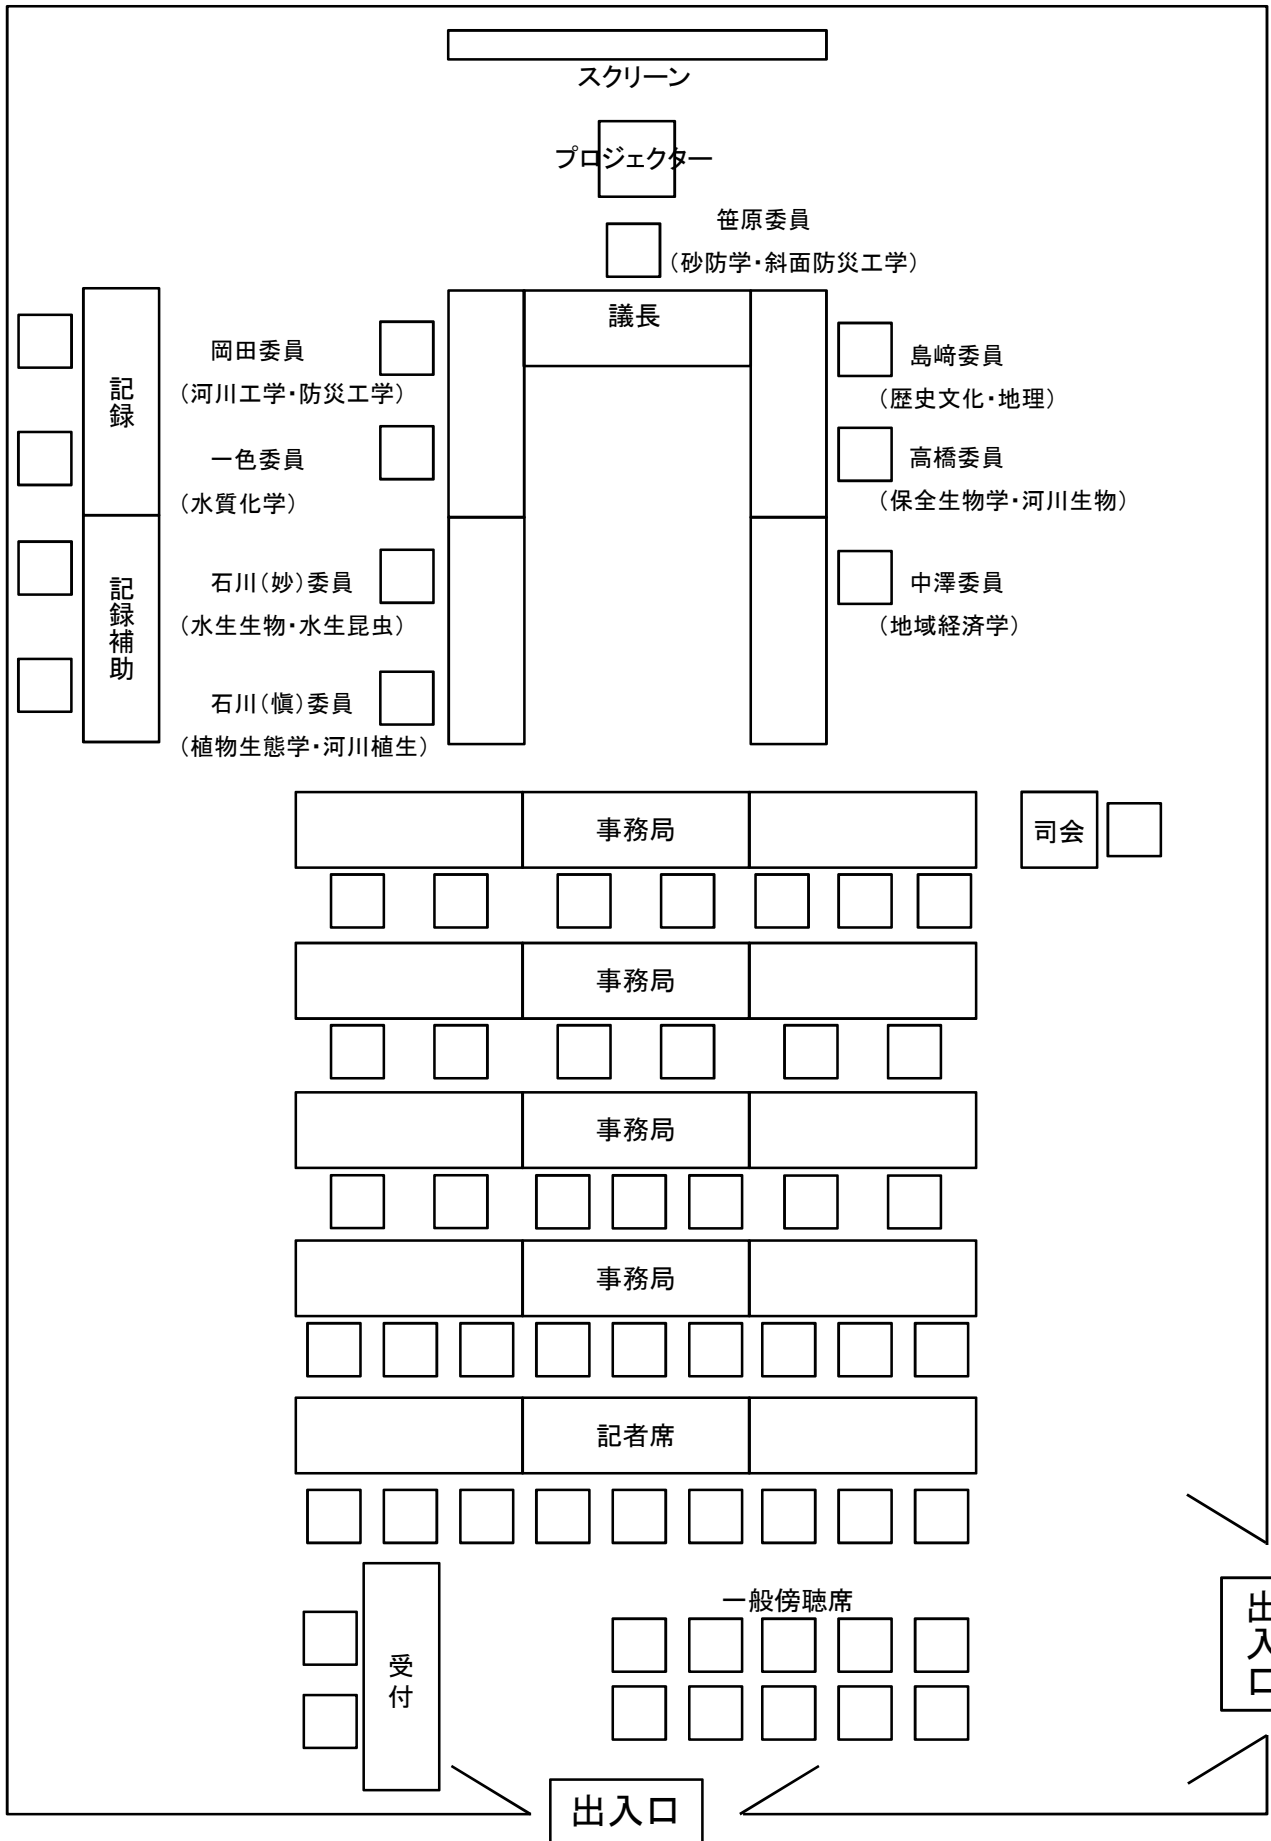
スクリーン

プロジェクター

笹原委員
（砂防学・斜面防災工学）

議長

記録

岡田委員
（河川工学・防災工学）

一色委員
（水質化学）

記録補助

石川（妙）委員
（水生生物・水生昆虫）

石川（慎）委員
（植物生態学・河川植生）

島崎委員
（歴史文化・地理）

高橋委員
（保全生物学・河川生物）

中澤委員
（地域経済学）

事務局

司会

事務局

事務局

事務局

記者席

一般傍聴席

受付

出入口

出入口